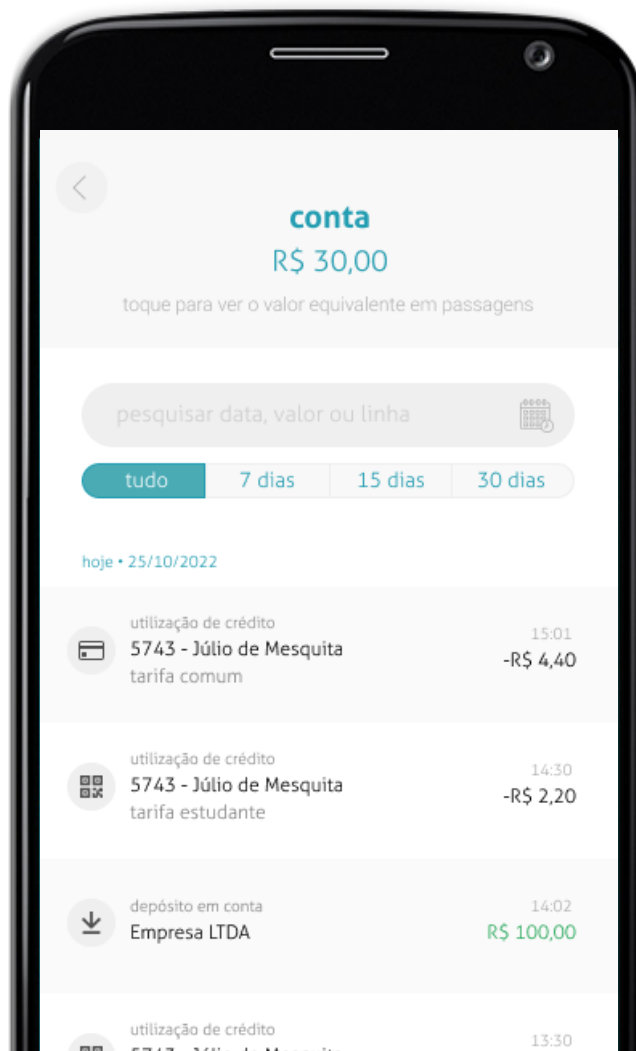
conta
R$ 30,00
toque para ver o valor equivalente em passagens

pesquisar data, valor ou linha

tudo | 7 dias | 15 dias | 30 dias

hoje • 25/10/2022

utilização de crédito
5743 - Júlio de Mesquita
tarifa comum
15:01
-R$ 4,40

utilização de crédito
5743 - Júlio de Mesquita
tarifa estudante
14:30
-R$ 2,20

depósito em conta
Empresa LTDA
14:02
R$ 100,00

utilização de crédito
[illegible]
13:30